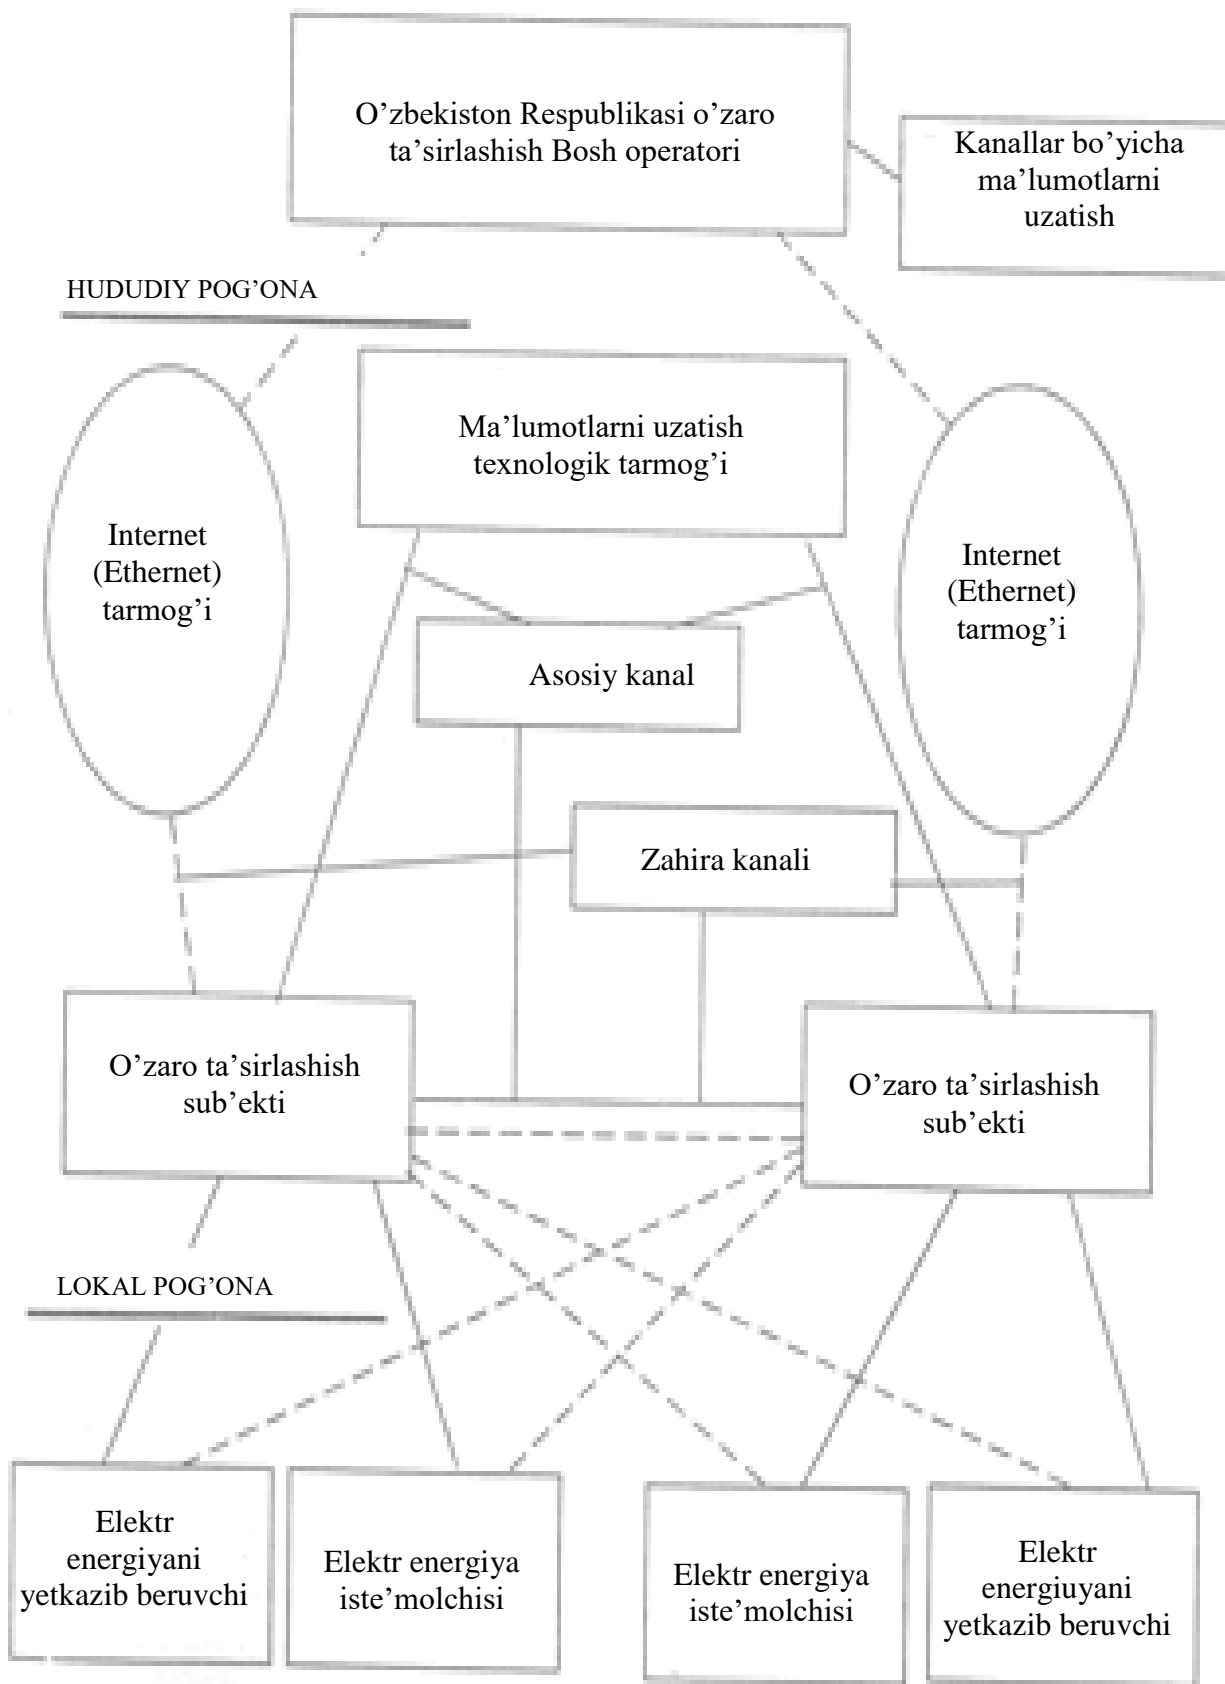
O’zbekiston Respublikasi o’zaro ta’sirlashish Bosh operatori

Kanallar bo’yicha ma’lumotlarni uzatish

HUDUDIY POG’ONA

Ma’lumotlarni uzatish texnologik tarmog’i

Internet (Ethernet) tarmog’i

Internet (Ethernet) tarmog’i

Asosiy kanal

Zahira kanali

O’zaro ta’sirlashish sub’ekti

O’zaro ta’sirlashish sub’ekti

LOKAL POG’ONA

Elektr energiyani yetkazib beruvchi

Elektr energiya iste’molchisi

Elektr energiya iste’molchisi

Elektr energiuyani yetkazib beruvchi